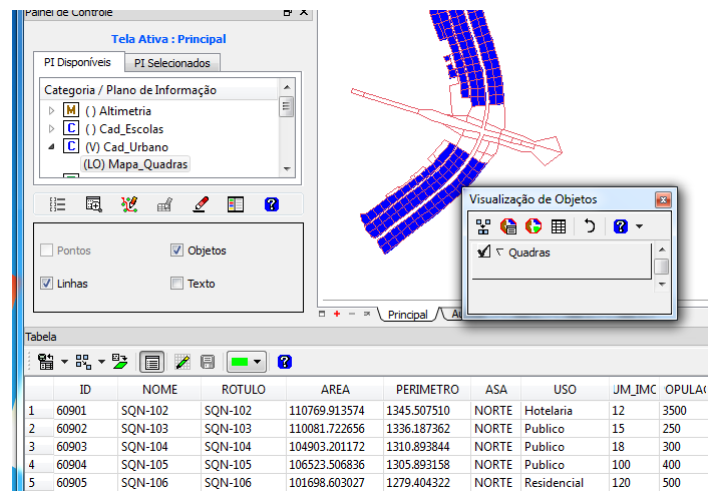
Painel de Controle

Tela Ativa : Principal

PI Disponíveis | PI Selecionados

Categoria / Plano de Informação

M ( ) Altimetria

C ( ) Cad_Escolas

C (V) Cad_Urbano

(LO) Mapa_Quadras

Pontos

Objetos

Linhas

Texto

Principal

Visualização de Objetos

Quadras

Tabela

| | ID | NOME | ROTULO | AREA | PERIMETRO | ASA | USO | JM_IMC | OPULAC |
|---|---|---|---|---|---|---|---|---|---|
| 1 | 60901 | SQN-102 | SQN-102 | 110769.913574 | 1345.507510 | NORTE | Hotelaria | 12 | 3500 |
| 2 | 60902 | SQN-103 | SQN-103 | 110081.722656 | 1336.187362 | NORTE | Publico | 15 | 250 |
| 3 | 60903 | SQN-104 | SQN-104 | 104903.201172 | 1310.893844 | NORTE | Publico | 18 | 300 |
| 4 | 60904 | SQN-105 | SQN-105 | 106523.506836 | 1305.893158 | NORTE | Publico | 100 | 400 |
| 5 | 60905 | SQN-106 | SQN-106 | 101698.603027 | 1279.404322 | NORTE | Residencial | 120 | 500 |